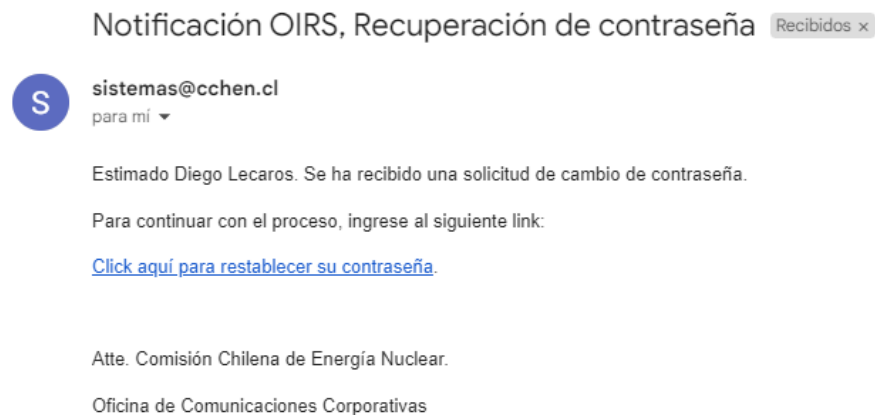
Notificación OIRS, Recuperación de contraseña Recibidos ×

S

sistemas@cchen.cl
para mí ▾

Estimado Diego Lecaros. Se ha recibido una solicitud de cambio de contraseña.

Para continuar con el proceso, ingrese al siguiente link:

Click aquí para restablecer su contraseña.

Atte. Comisión Chilena de Energía Nuclear.

Oficina de Comunicaciones Corporativas